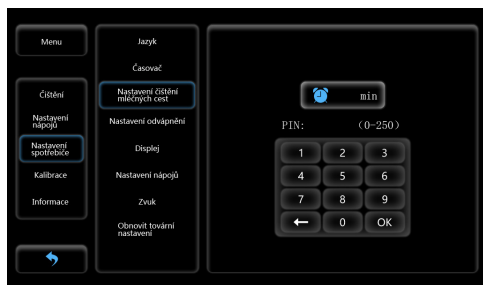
Menu

Čištění

Nastavení nápojů

Nastavení spotřebiče

Kalibrace

Informace

Jazyk

Časovač

Nastavení čištění mléčných cest

Nastavení odvápnění

Displej

Nastavení nápojů

Zvuk

Obnovit tovární nastavení

min

PIN:

(0-250)

| 1 | 2 | 3 |
|---|---|---|
| 4 | 5 | 6 |
| 7 | 8 | 9 |
| ← | 0 | OK |